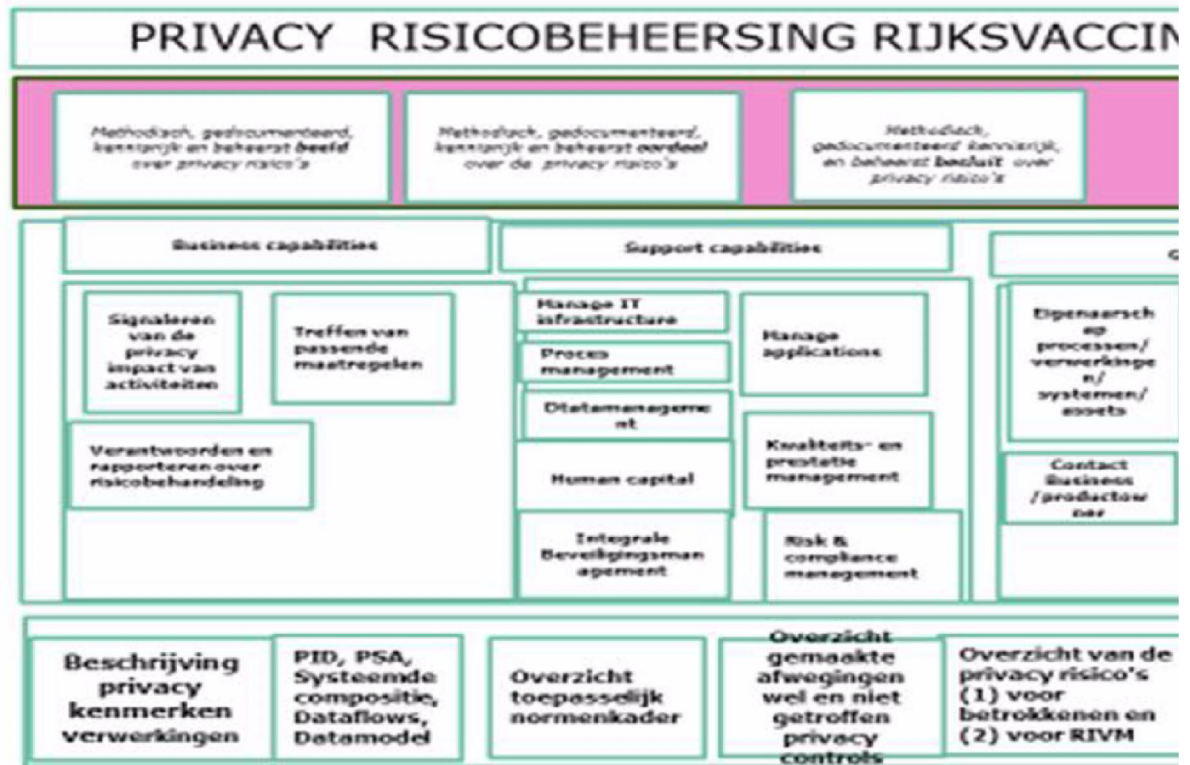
PRIVACY RISICOBEHEERSING RIJKSVACCIN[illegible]

Methodisch, gedocumenteerd, kenbrijk en beheerst beeld over privacy risico's

Methodisch, gedocumenteerd, kenbrijk en beheerst oordeel over de privacy risico's

Methodisch, gedocumenteerd kenbrijk, en beheerst besluit over privacy risico's

Business capabilities

Support capabilities

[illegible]

Signaleren van de privacy impact van activiteiten

Treffen van passende maatregelen

Verantwoorden en rapporteren over risicobehandeling

Manage IT infrastructure

Proces management

Ditatamanagement

Human capital

Integrale Beveiligingsmanagement

Manage applications

Kwaliteits- en prestatie management

Risk & compliance management

Eigenaarschap processen/ verwerkingen/ systemen/ assets

Contact Business /productowner

Beschrijving privacy kenmerken verwerkingen

PID, PSA, Systeemde compositie, Dataflows, Datamodel

Overzicht toepasselijk normenkader

Overzicht gemaakte afwegingen wel en niet getroffen privacy controls

Overzicht van de privacy risico's (1) voor betrokkenen en (2) voor RIVM